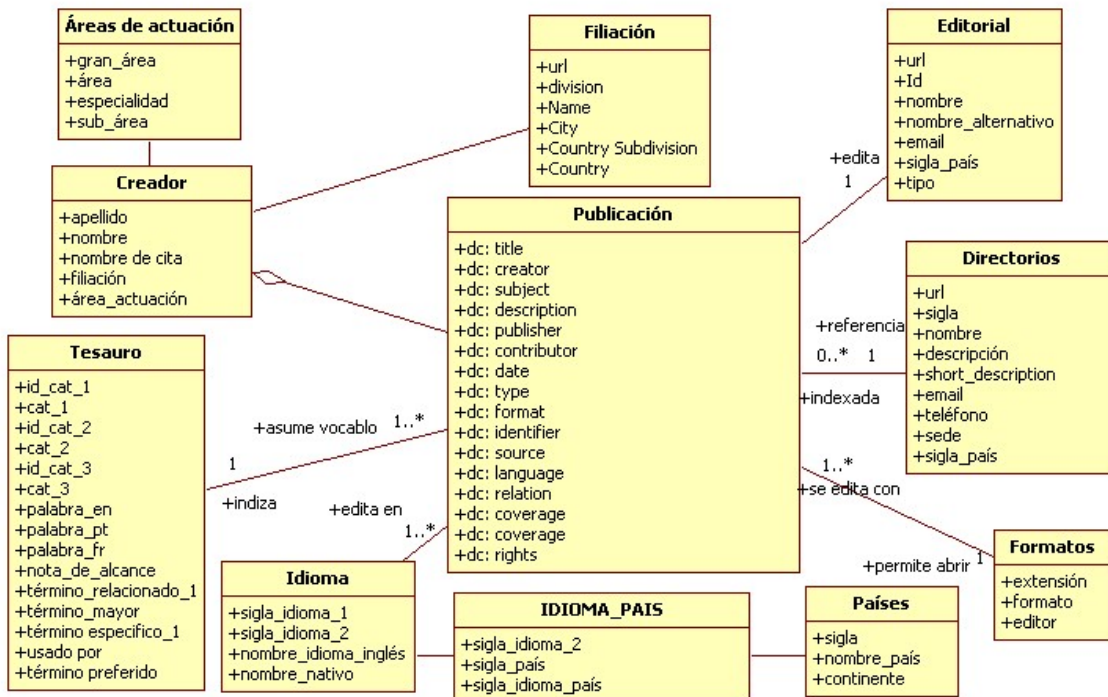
Áreas de actuación
+gran_área
+área
+especialidad
+sub_área

Filiación
+url
+division
+Name
+City
+Country Subdivision
+Country

Editorial
+url
+Id
+nombre
+nombre_alternativo
+email
+sigla_país
+tipo

Creador
+apellido
+nombre
+nombre de cita
+filiación
+área_actuación

+edita
1

Publicación
+dc: title
+dc: creator
+dc: subject
+dc: description
+dc: publisher
+dc: contributor
+dc: date
+dc: type
+dc: format
+dc: identifier
+dc: source
+dc: language
+dc: relation
+dc: coverage
+dc: coverage
+dc: rights

Directorios
+url
+sigla
+nombre
+descripción
+short_description
+email
+teléfono
+sede
+sigla_país

+referencia
0..* 1
+indexada

Tesauro
+id_cat_1
+cat_1
+id_cat_2
+cat_2
+id_cat_3
+cat_3
+palabra_en
+palabra_pt
+palabra_fr
+nota_de_alcance
+término_relacionado_1
+término_mayor
+término especifico_1
+usado por
+término preferido

+asume vocablo 1..*
1
+indiza
+edita en
1..*

1..*
+se edita con
+permite abrir 1

Formatos
+extensión
+formato
+editor

Idioma
+sigla_idioma_1
+sigla_idioma_2
+nombre_idioma_inglés
+nombre_nativo

IDIOMA_PAIS
+sigla_idioma_2
+sigla_país
+sigla_idioma_país

Países
+sigla
+nombre_país
+continente